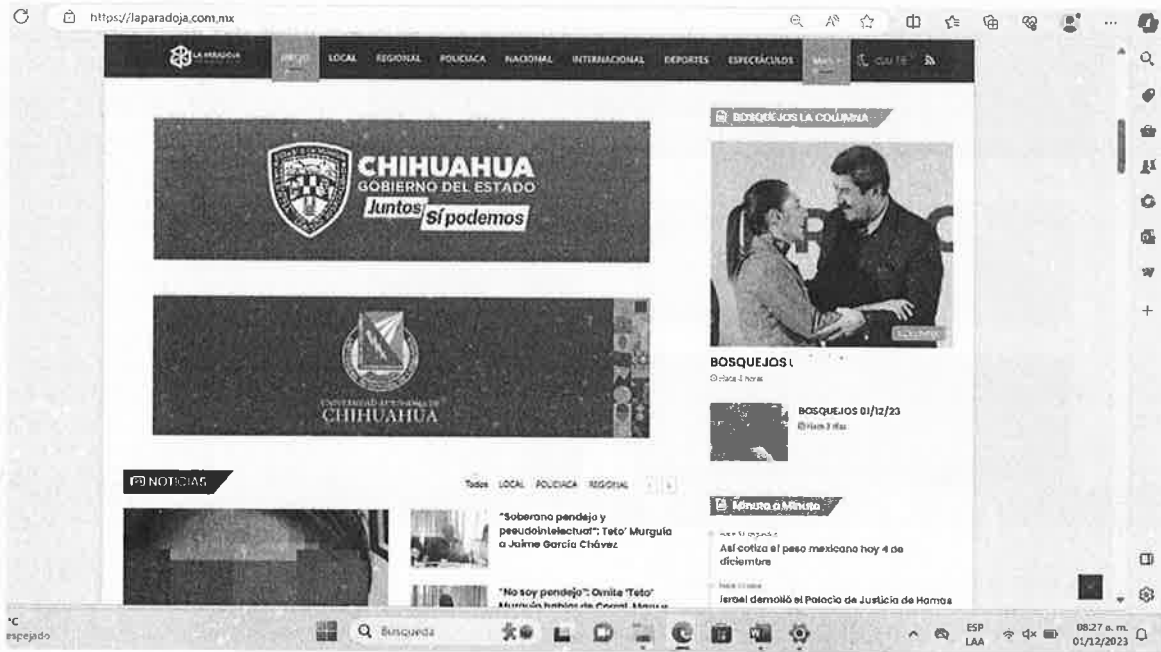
https://laparadoja.com.mx

LA PARADOJA

INICIO LOCAL REGIONAL POLICIACA NACIONAL INTERNACIONAL DEPORTES ESPECTÁCULOS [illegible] CULTE

CHIHUAHUA
GOBIERNO DEL ESTADO
Juntos Sí podemos

UNIVERSIDAD AUTÓNOMA DE
CHIHUAHUA

NOTICIAS

Todos LOCAL POLICIACA REGIONAL

"Soberano pendejo y pseudointelectual": 'Teto' Murguía a Jaime García Chávez

"No soy pendejo": Omite 'Teto' Murguía hablar de Corral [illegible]

BOSQUEJOS LA COLUMNA

BOSQUEJOS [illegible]
Hace 4 horas

BOSQUEJOS 01/12/23
Hace 3 días

Minuto a Minuto

Así cotiza el peso mexicano hoy 4 de diciembre

Israel demolió el Palacio de Justicia de Hamas

°C
Despejado

Búsqueda

ESP
LAA

08:27 a. m.
01/12/2023